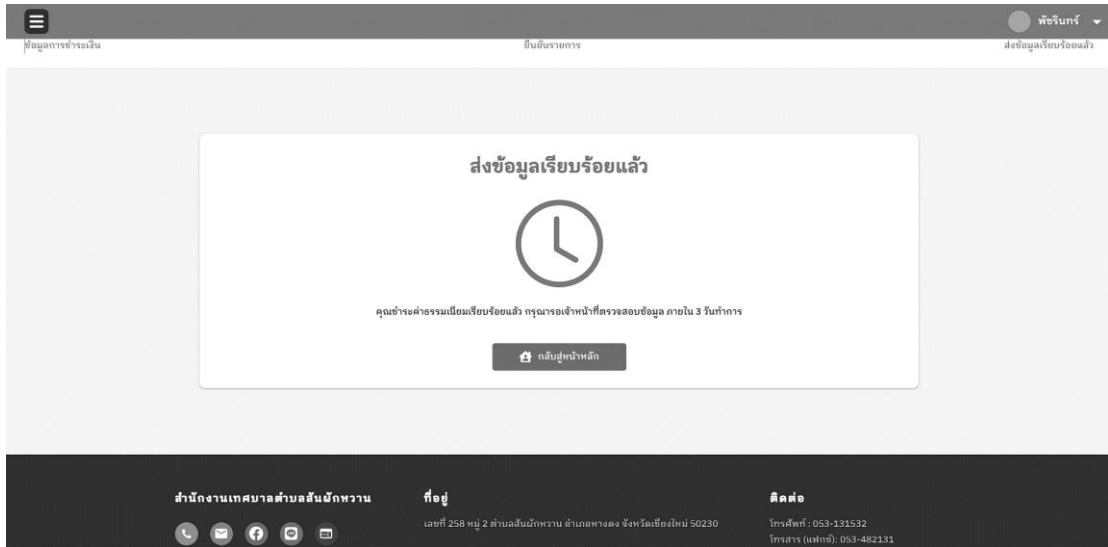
พัชรินทร์

ข้อมูลการชำระเงิน

ยืนยันรายการ

ส่งข้อมูลเรียบร้อยแล้ว

ส่งข้อมูลเรียบร้อยแล้ว

คุณชำระค่าธรรมเนียมเรียบร้อยแล้ว กรุณารอเจ้าหน้าที่ตรวจสอบข้อมูล ภายใน 3 วันทำการ

กลับสู่หน้าหลัก

สำนักงานเทศบาลตำบลสันผักหวาน

ที่อยู่

เลขที่ 258 หมู่ 2 ตำบลสันผักหวาน อำเภอหางดง จังหวัดเชียงใหม่ 50230

ติดต่อ

โทรศัพท์ : 053-131532

โทรสาร (แฟกซ์): 053-482131